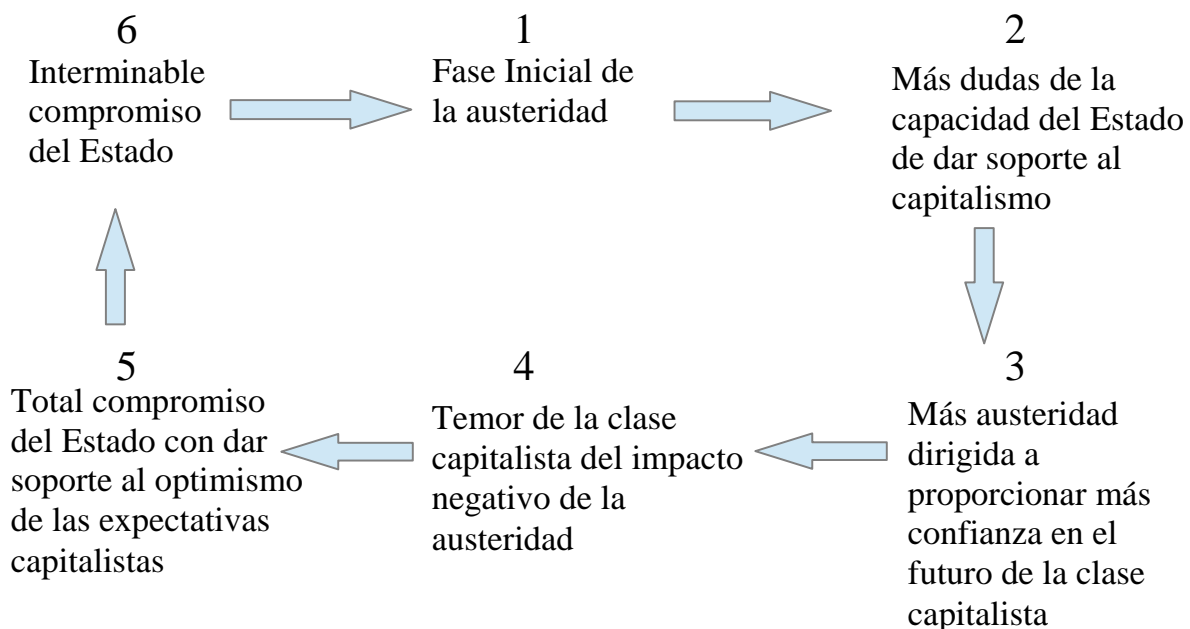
6
Interminable compromiso del Estado

1
Fase Inicial de la austeridad

2
Más dudas de la capacidad del Estado de dar soporte al capitalismo

3
Más austeridad dirigida a proporcionar más confianza en el futuro de la clase capitalista

4
Temor de la clase capitalista del impacto negativo de la austeridad

5
Total compromiso del Estado con dar soporte al optimismo de las expectativas capitalistas